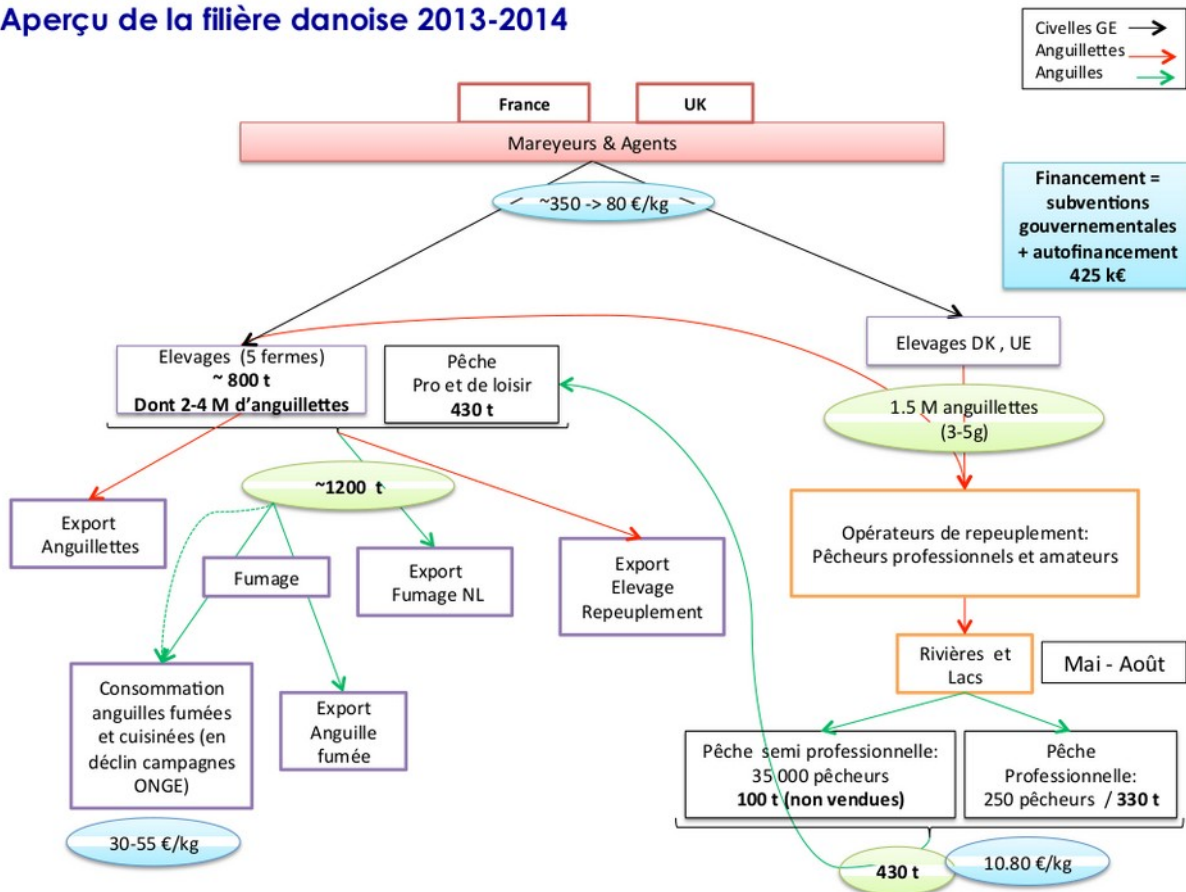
Aperçu de la filière danoise 2013-2014

Civelles GE
Anguillettes
Anguilles

France

UK

Mareyeurs & Agents

~350 -> 80 €/kg

Financement = subventions gouvernementales + autofinancement 425 k€

Elevages (5 fermes)
~ 800 t
Dont 2-4 M d'anguillettes

Pêche
Pro et de loisir
430 t

Elevages DK , UE

1.5 M anguillettes (3-5g)

~1200 t

Export Anguillettes

Fumage

Export Fumage NL

Export Elevage Repeuplement

Opérateurs de repeuplement: Pêcheurs professionnels et amateurs

Rivières et Lacs

Mai - Août

Consommation anguilles fumées et cuisinées (en déclin campagnes ONGE)

Export Anguille fumée

Pêche semi professionnelle: 35 000 pêcheurs
100 t (non vendues)

Pêche Professionnelle: 250 pêcheurs / 330 t

30-55 €/kg

430 t

10.80 €/kg